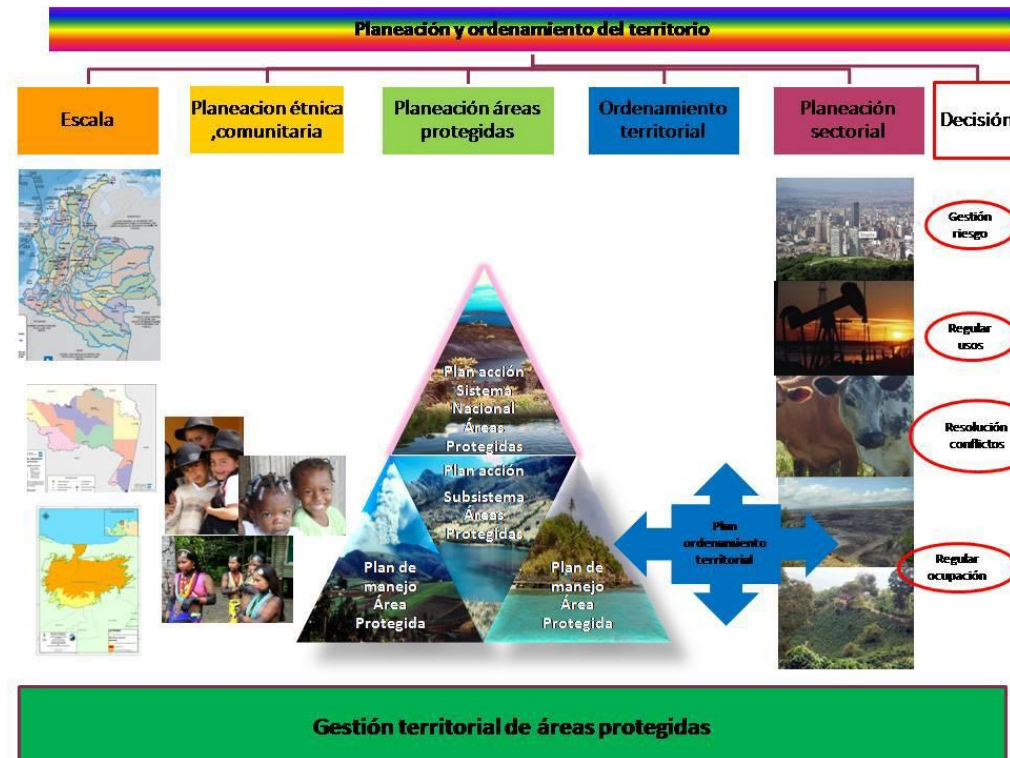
Planeación y ordenamiento del territorio

Escala

Planeacion étnica ,comunitaria

Planeación áreas protegidas

Ordenamiento territorial

Planeación sectorial

Decisión

Gestión riesgo

Regular usos

Resolución conflictos

Regular ocupación

Plan acción Sistema Nacional Áreas Protegidas

Plan acción Subsistema Áreas Protegidas

Plan de manejo Área Protegida

Plan de manejo Área Protegida

Plan ordenamiento territorial

Gestión territorial de áreas protegidas